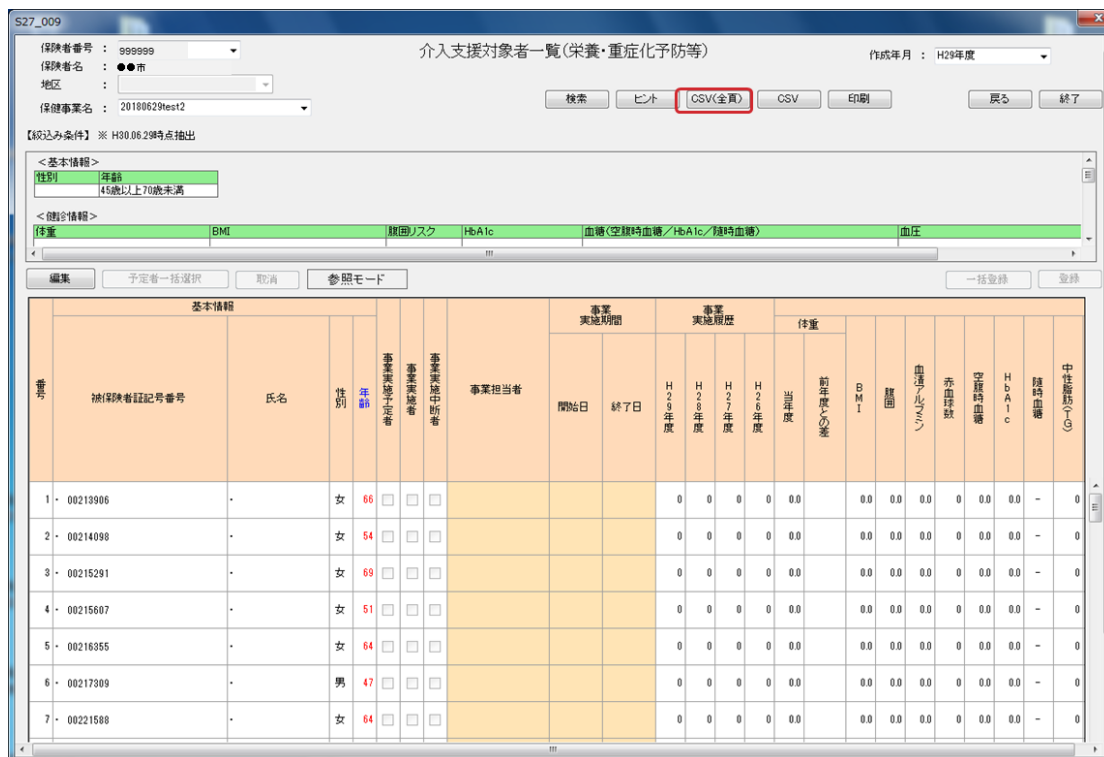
S27_009

保険者番号 : 999999
保険者名 : ●●市
地区 :
保健事業名 : 20180629test2

介入支援対象者一覧(栄養・重症化予防等)

作成年月 : H29年度

検索　ヒント　CSV(全頁)　CSV　印刷　戻る　終了

【絞込み条件】 ※ H30.06.29時点抽出

<基本情報>

| 性別 | 年齢 |
|---|---|
| | 45歳以上70歳未満 |

<健診情報>

| 体重 | BMI | 腹囲リスク | HbA1c | 血糖(空腹時血糖/HbA1c/随時血糖) | 血圧 |
|---|---|---|---|---|---|

編集　予定者一括選択　取消　参照モード　一括登録　登録

| 番号 | 被保険者証記号番号 | 氏名 | 性別 | 年齢 | 事業実施予定者 | 事業実施者 | 事業実施中断者 | 事業担当者 | 事業実施期間 開始日 | 終了日 | 事業実施履歴 H29年度 | H28年度 | H27年度 | H26年度 | 体重 当年度 | 前年度との差 | BMI | 腹囲 | 血清アルブミン | 赤血球数 | 空腹時血糖 | HbA1c | 随時血糖 | 中性脂肪(TG) |
|---|---|---|---|---|---|---|---|---|---|---|---|---|---|---|---|---|---|---|---|---|---|---|---|---|
| 1 | - 00213906 | - | 女 | 66 | | | | | | | 0 | 0 | 0 | 0 | 0.0 | | 0.0 | 0.0 | 0.0 | 0 | 0.0 | 0.0 | - | 0 |
| 2 | - 00214098 | - | 女 | 54 | | | | | | | 0 | 0 | 0 | 0 | 0.0 | | 0.0 | 0.0 | 0.0 | 0 | 0.0 | 0.0 | - | 0 |
| 3 | - 00215291 | - | 女 | 69 | | | | | | | 0 | 0 | 0 | 0 | 0.0 | | 0.0 | 0.0 | 0.0 | 0 | 0.0 | 0.0 | - | 0 |
| 4 | - 00215607 | - | 女 | 51 | | | | | | | 0 | 0 | 0 | 0 | 0.0 | | 0.0 | 0.0 | 0.0 | 0 | 0.0 | 0.0 | - | 0 |
| 5 | - 00216355 | - | 女 | 64 | | | | | | | 0 | 0 | 0 | 0 | 0.0 | | 0.0 | 0.0 | 0.0 | 0 | 0.0 | 0.0 | - | 0 |
| 6 | - 00217309 | - | 男 | 47 | | | | | | | 0 | 0 | 0 | 0 | 0.0 | | 0.0 | 0.0 | 0.0 | 0 | 0.0 | 0.0 | - | 0 |
| 7 | - 00221588 | - | 女 | 64 | | | | | | | 0 | 0 | 0 | 0 | 0.0 | | 0.0 | 0.0 | 0.0 | 0 | 0.0 | 0.0 | - | 0 |